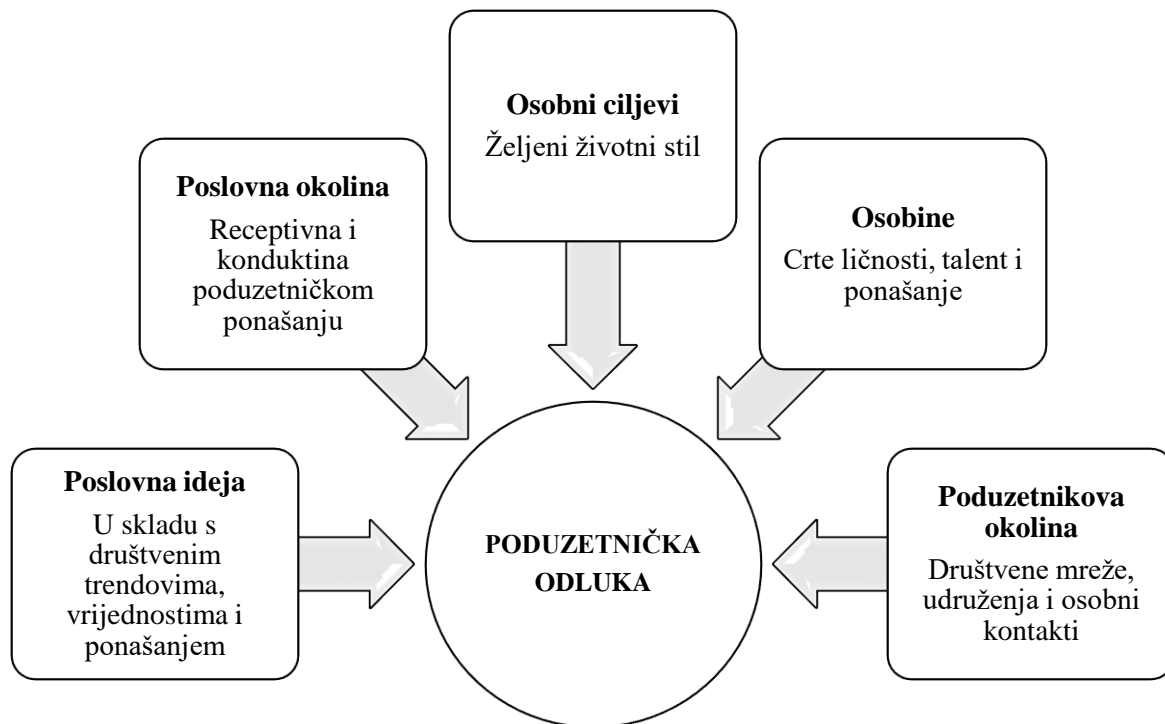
**Osobni ciljevi**
Željeni životni stil

**Poslovna okolina**
Receptivna i konduktina poduzetničkom ponašanju

**Osobine**
Crte ličnosti, talent i ponašanje

**Poslovna ideja**
U skladu s društvenim trendovima, vrijednostima i ponašanjem

**PODUZETNIČKA ODLUKA**

**Poduzetnikova okolina**
Društvene mreže, udruženja i osobni kontakti